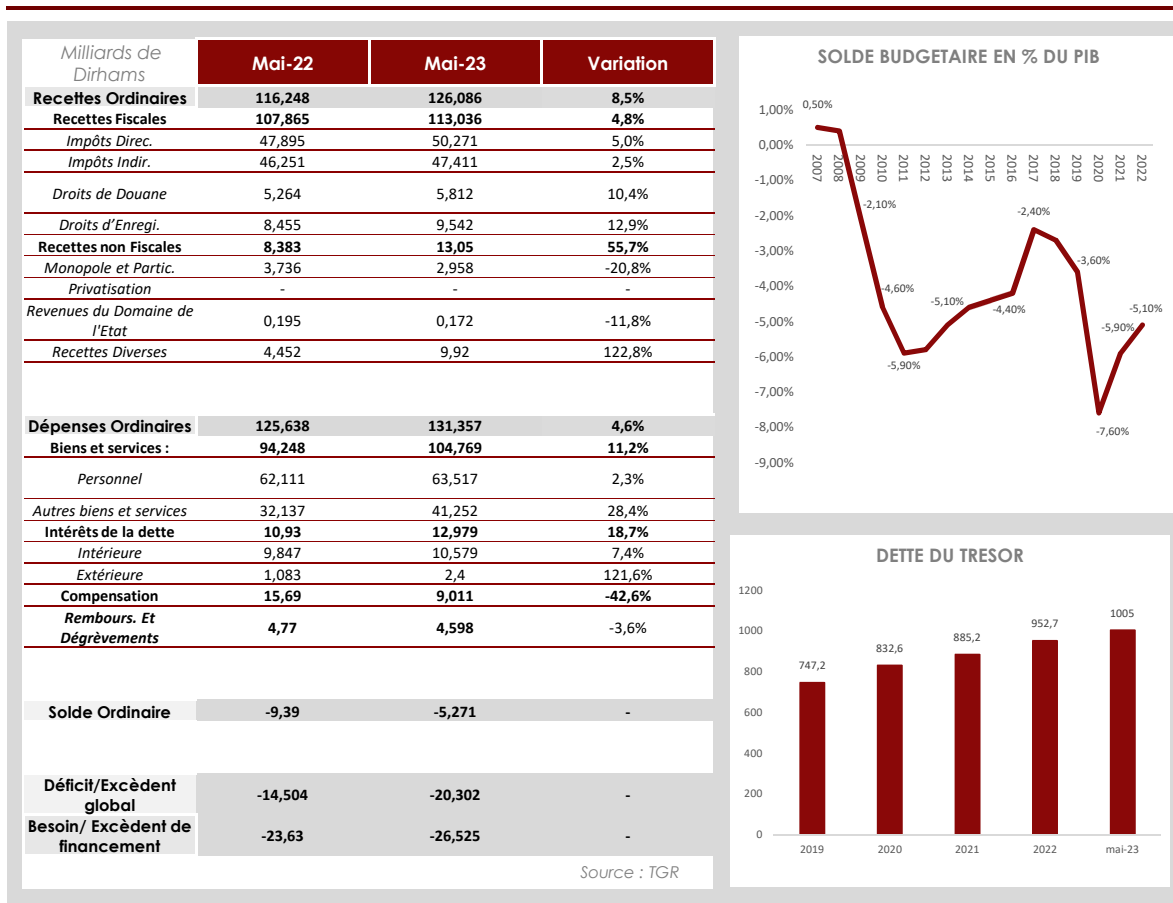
| Milliards de Dirhams | Mai-22 | Mai-23 | Variation |
|---|---|---|---|
| Recettes Ordinaires | 116,248 | 126,086 | 8,5% |
| Recettes Fiscales | 107,865 | 113,036 | 4,8% |
| Impôts Direc. | 47,895 | 50,271 | 5,0% |
| Impôts Indir. | 46,251 | 47,411 | 2,5% |
| Droits de Douane | 5,264 | 5,812 | 10,4% |
| Droits d'Enregi. | 8,455 | 9,542 | 12,9% |
| Recettes non Fiscales | 8,383 | 13,05 | 55,7% |
| Monopole et Partic. | 3,736 | 2,958 | -20,8% |
| Privatisation | - | - | - |
| Revenues du Domaine de l'Etat | 0,195 | 0,172 | -11,8% |
| Recettes Diverses | 4,452 | 9,92 | 122,8% |
| Dépenses Ordinaires | 125,638 | 131,357 | 4,6% |
| Biens et services : | 94,248 | 104,769 | 11,2% |
| Personnel | 62,111 | 63,517 | 2,3% |
| Autres biens et services | 32,137 | 41,252 | 28,4% |
| Intérêts de la dette | 10,93 | 12,979 | 18,7% |
| Intérieure | 9,847 | 10,579 | 7,4% |
| Extérieure | 1,083 | 2,4 | 121,6% |
| Compensation | 15,69 | 9,011 | -42,6% |
| Rembours. Et Dégrèvements | 4,77 | 4,598 | -3,6% |
| Solde Ordinaire | -9,39 | -5,271 | - |
| Déficit/Excèdent global | -14,504 | -20,302 | - |
| Besoin/ Excèdent de financement | -23,63 | -26,525 | - |

Source : TGR

SOLDE BUDGETAIRE EN % DU PIB

1,00% 0,00% -1,00% -2,00% -3,00% -4,00% -5,00% -6,00% -7,00% -8,00% -9,00%

2007 2008 2009 2010 2011 2012 2013 2014 2015 2016 2017 2018 2019 2020 2021 2022

0,50% -2,10% -4,60% -5,90% -5,10% -4,40% -2,40% -3,60% -7,60% -5,90% -5,10%

DETTE DU TRESOR

1200 1000 800 600 400 200 0

747,2 832,6 885,2 952,7 1005

2019 2020 2021 2022 mai-23